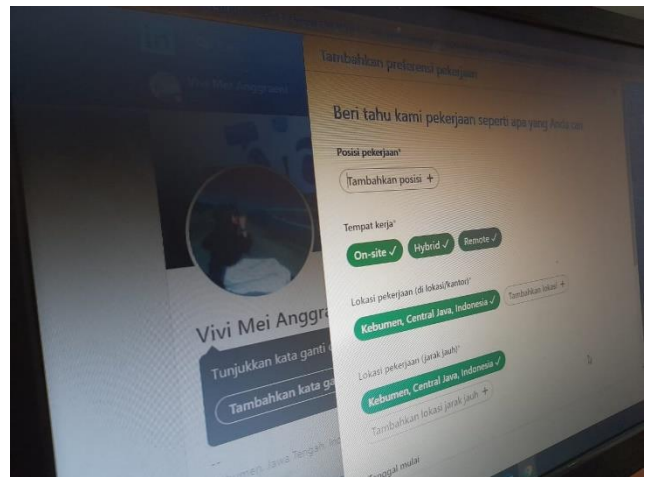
Vivi Mei Anggraeni

Tambahkan preferensi pekerjaan

Beri tahu kami pekerjaan seperti apa yang Anda cari

Posisi pekerjaan*

Tambahkan posisi +

Tempat kerja*

On-site ✓ Hybrid ✓ Remote ✓

Lokasi pekerjaan (di lokasi/kantor)*

Kebumen, Central Java, Indonesia ✓ Tambahkan lokasi +

Lokasi pekerjaan (jarak jauh)*

Kebumen, Central Java, Indonesia ✓

Tambahkan lokasi jarak jauh +

Tanggal mulai

Vivi Mei Anggra

Tunjukkan kata ganti

Tambahkan kata ga

Kebumen, Jawa Tengah, Ind